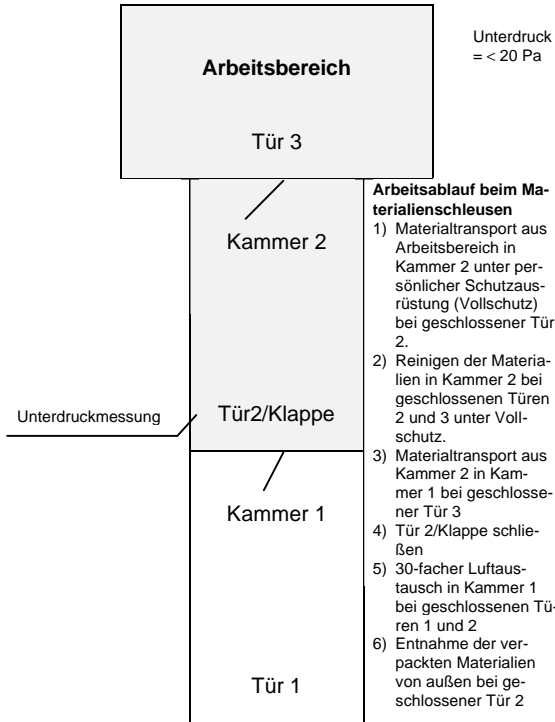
Arbeitsbereich

Tür 3

Unterdruck = < 20 Pa

Kammer 2

Tür2/Klappe

Unterdruckmessung

Kammer 1

Tür 1

**Arbeitsablauf beim Materialienschleusen**

1) Materialtransport aus Arbeitsbereich in Kammer 2 unter persönlicher Schutzausrüstung (Vollschutz) bei geschlossener Tür 2.
2) Reinigen der Materialien in Kammer 2 bei geschlossenen Türen 2 und 3 unter Vollschutz.
3) Materialtransport aus Kammer 2 in Kammer 1 bei geschlossener Tür 3
4) Tür 2/Klappe schließen
5) 30-facher Luftaustausch in Kammer 1 bei geschlossenen Türen 1 und 2
6) Entnahme der verpackten Materialien von außen bei geschlossener Tür 2